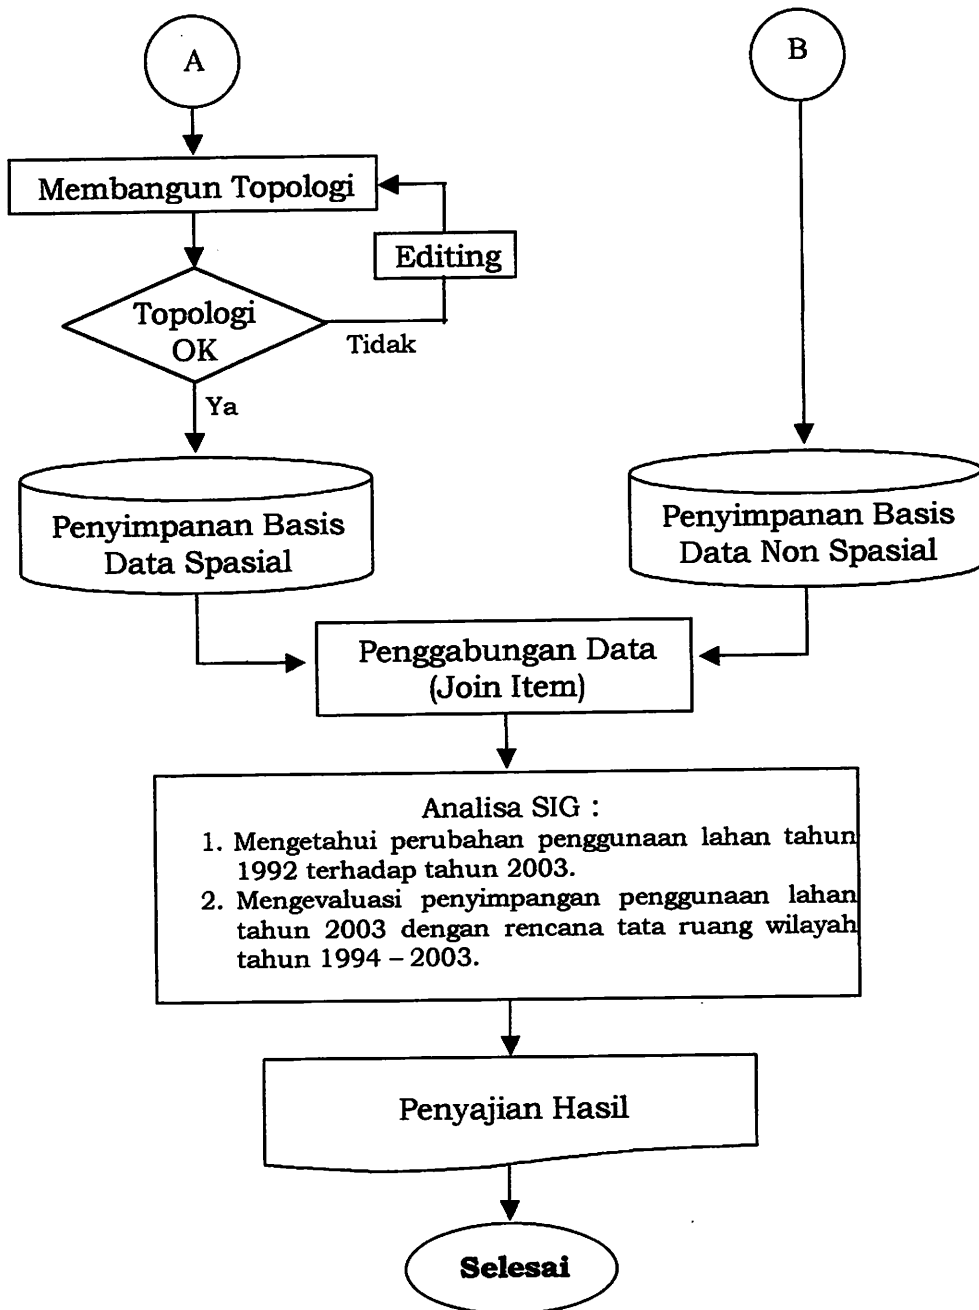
A

B

Membangun Topologi

Editing

Topologi OK

Tidak

Ya

Penyimpanan Basis Data Spasial

Penyimpanan Basis Data Non Spasial

Penggabungan Data (Join Item)

Analisa SIG :
1. Mengetahui perubahan penggunaan lahan tahun 1992 terhadap tahun 2003.
2. Mengevaluasi penyimpangan penggunaan lahan tahun 2003 dengan rencana tata ruang wilayah tahun 1994 – 2003.

Penyajian Hasil

Selesai